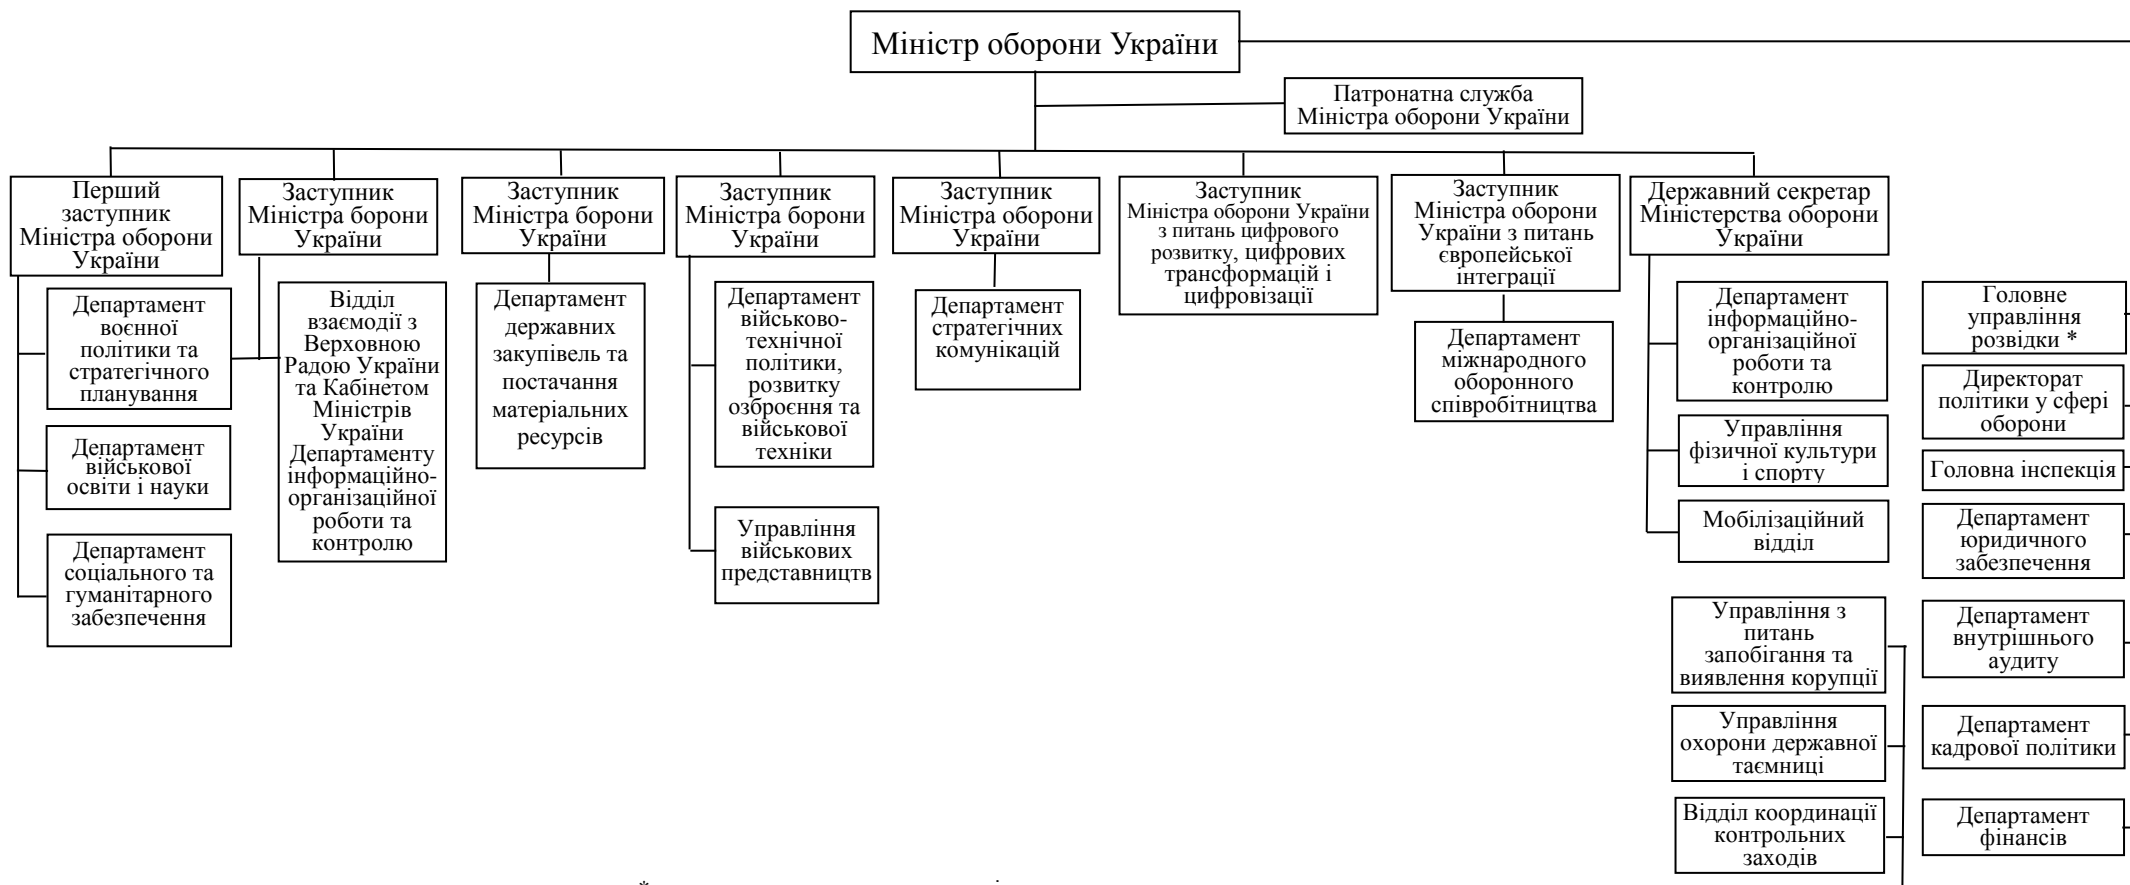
Міністр оборони України

Патронатна служба Міністра оборони України

Перший заступник Міністра оборони України

Департамент воєнної політики та стратегічного планування

Департамент військової освіти і науки

Департамент соціального та гуманітарного забезпечення

Заступник Міністра борони України

Відділ взаємодії з Верховною Радою України та Кабінетом Міністрів України Департаменту інформаційно-організаційної роботи та контролю

Заступник Міністра борони України

Департамент державних закупівель та постачання матеріальних ресурсів

Заступник Міністра борони України

Департамент військово-технічної політики, розвитку озброєння та військової техніки

Управління військових представництв

Заступник Міністра оборони України

Департамент стратегічних комунікацій

Заступник Міністра оборони України з питань цифрового розвитку, цифрових трансформацій і цифровізації

Заступник Міністра оборони України з питань європейської інтеграції

Департамент міжнародного оборонного співробітництва

Державний секретар Міністерства оборони України

Департамент інформаційно-організаційної роботи та контролю

Управління фізичної культури і спорту

Мобілізаційний відділ

Управління з питань запобігання та виявлення корупції

Управління охорони державної таємниці

Відділ координації контрольних заходів

Головне управління розвідки *

Директорат політики у сфері оборони

Головна інспекція

Департамент юридичного забезпечення

Департамент внутрішнього аудиту

Департамент кадрової політики

Департамент фінансів

*